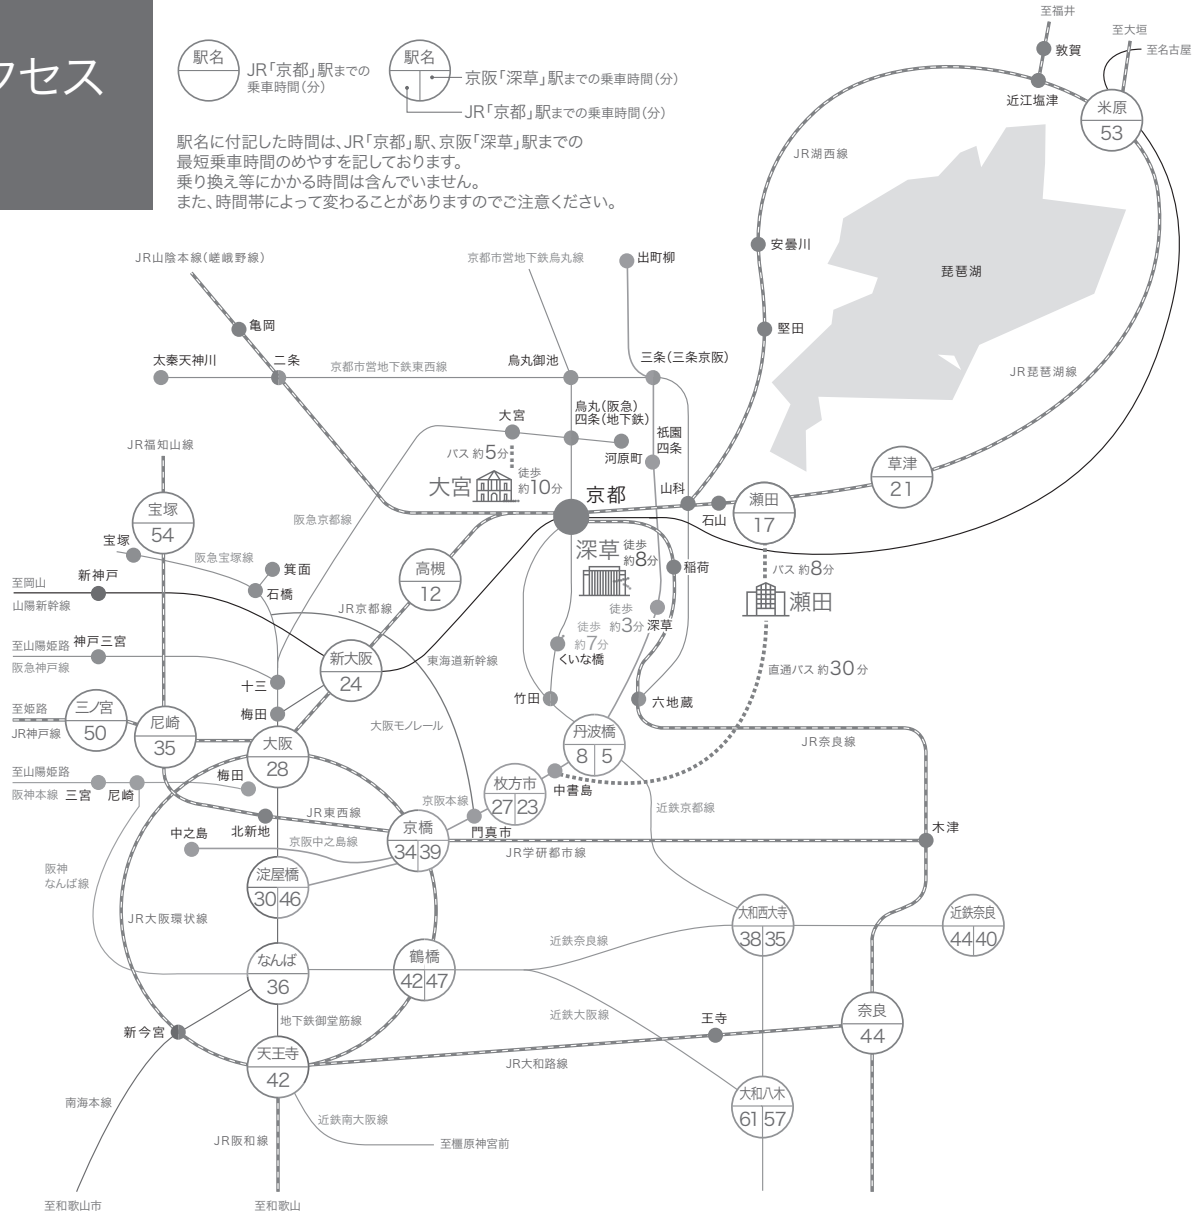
クセス

駅名 JR「京都」駅までの乗車時間(分)

駅名 京阪「深草」駅までの乗車時間(分) JR「京都」駅までの乗車時間(分)

駅名に付記した時間は、JR「京都」駅、京阪「深草」駅までの最短乗車時間のめやすを記しております。
乗り換え等にかかる時間は含んでいません。
また、時間帯によって変わることがありますのでご注意ください。

至福井
敦賀
至大垣
至名古屋
近江塩津
米原 53
JR湖西線
安曇川
琵琶湖
堅田
JR琵琶湖線
草津 21
瀬田 17
石山
山科
JR山陰本線(嵯峨野線)
京都市営地下鉄烏丸線
出町柳
亀岡
太秦天神川
二条
京都市営地下鉄東西線
烏丸御池
三条(三条京阪)
大宮
烏丸(阪急) 四条(地下鉄)
祇園四条
河原町
バス 約5分
徒歩 約10分
大宮
京都
JR福知山線
宝塚 54
宝塚
阪急宝塚線
阪急京都線
高槻 12
深草 徒歩 約8分
稲荷
バス 約8分
瀬田
至岡山
新神戸
山陽新幹線
箕面
石橋
JR京都線
徒歩 約3分 深草
徒歩 約7分 くいな橋
至山陽姫路 神戸三宮
阪急神戸線
新大阪 24
東海道新幹線
直通バス 約30分
十三
竹田
六地蔵
至姫路 三ノ宮 50
JR神戸線
尼崎 35
梅田
大阪モノレール
丹波橋 8 5
大阪 28
JR奈良線
至山陽姫路
阪神本線 三宮 尼崎
梅田
京阪本線
枚方市 27 23
中書島
近鉄京都線
JR東西線
北新地
中之島
京阪中之島線
京橋 34 39
門真市
木津
JR学研都市線
阪神なんば線
淀屋橋 30 46
JR大阪環状線
大和西大寺 38 35
近鉄奈良 44 40
近鉄奈良線
なんば 36
鶴橋 42 47
近鉄大阪線
王寺
奈良 44
新今宮
地下鉄御堂筋線
天王寺 42
JR大和路線
南海本線
大和八木 61 57
近鉄南大阪線
JR阪和線
至橿原神宮前
至和歌山市
至和歌山